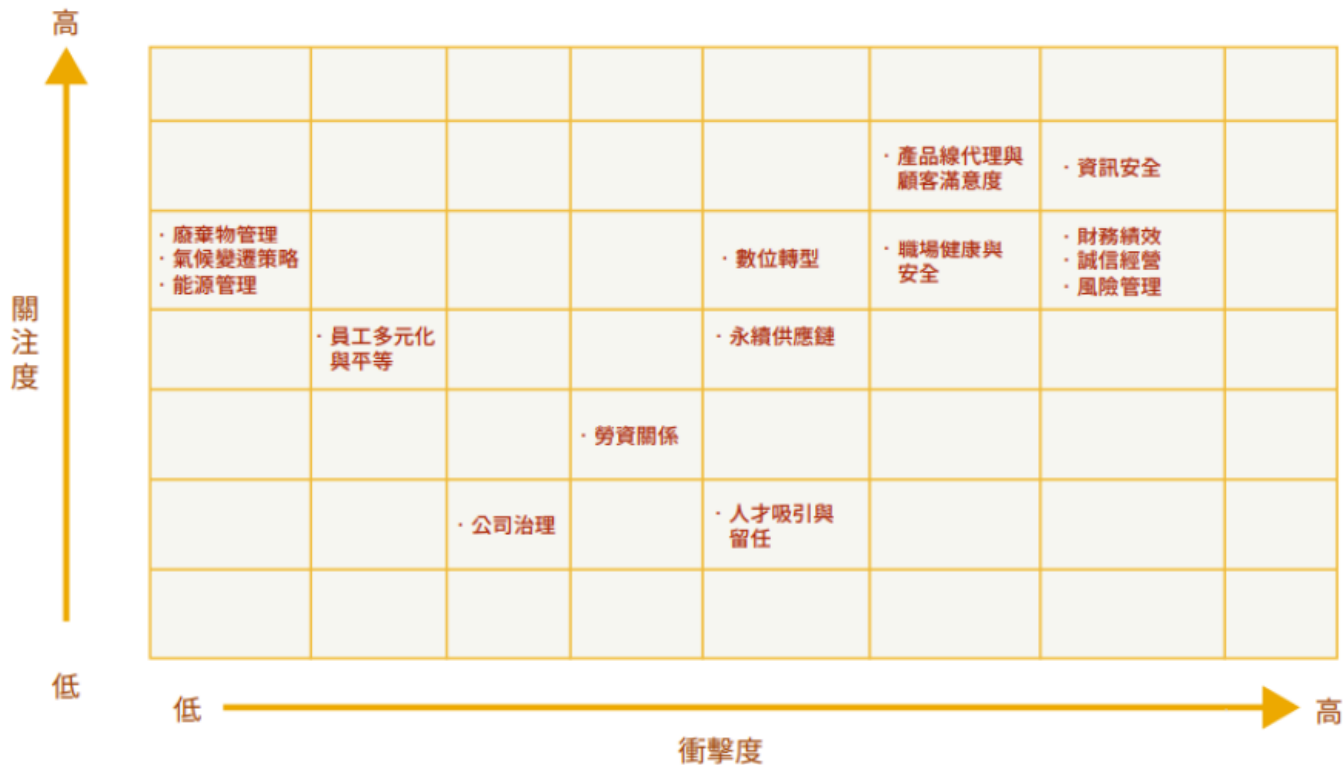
高

關注度

低

· 產品線代理與顧客滿意度

· 資訊安全

· 廢棄物管理
· 氣候變遷策略
· 能源管理

· 數位轉型

· 職場健康與安全

· 財務績效
· 誠信經營
· 風險管理

· 員工多元化與平等

· 永續供應鏈

· 勞資關係

· 公司治理

· 人才吸引與留任

低

高

衝擊度